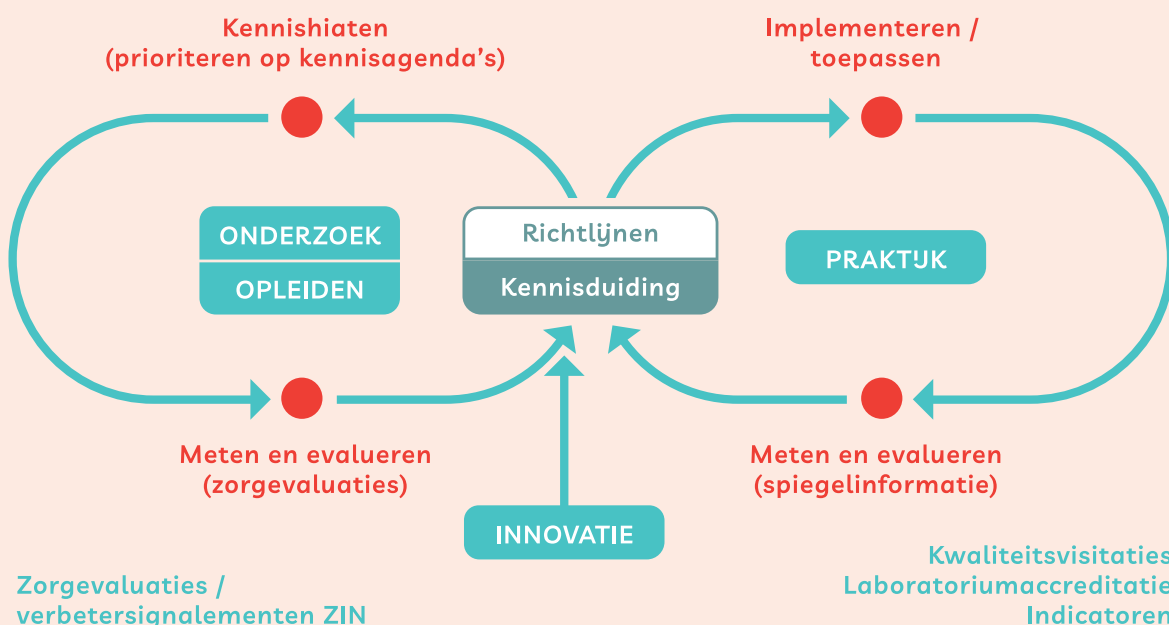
Kennishiaten
(prioriteren op kennisagenda's)

Implementeren /
toepassen

ONDERZOEK
OPLEIDEN

Richtlijnen
Kennisduiding

PRAKTIJK

Meten en evalueren
(zorgevaluaties)

Meten en evalueren
(spiegelinformatie)

INNOVATIE

Zorgevaluaties /
verbetersignalementen ZIN

Kwaliteitsvisitaties
Laboratoriumaccreditatie
Indicatoren